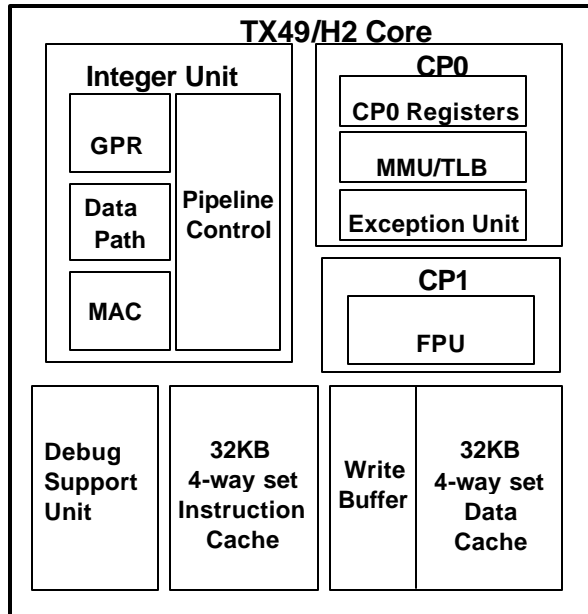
TX49/H2 Core

Integer Unit

GPR

Data Path

MAC

Pipeline Control

CP0

CP0 Registers

MMU/TLB

Exception Unit

CP1

FPU

Debug Support Unit

32KB 4-way set Instruction Cache

Write Buffer

32KB 4-way set Data Cache